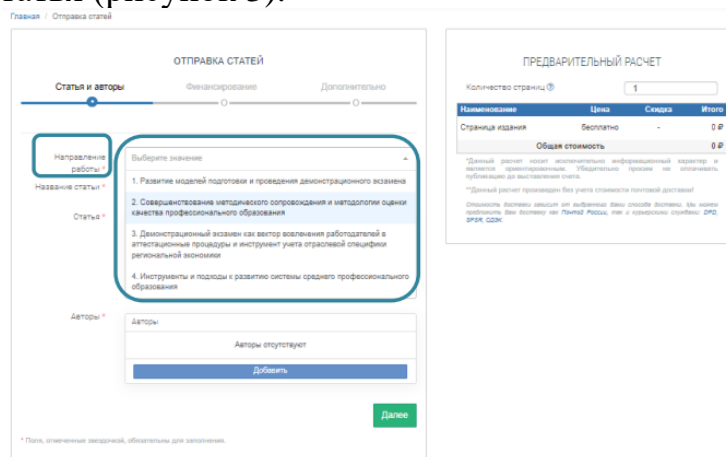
Главная / Отправка статей

ОТПРАВКА СТАТЕЙ

Статья и авторы

Финансирование

Дополнительно

Направление работы *

Выберите значение

1. Развитие моделей подготовки и проведения демонстрационного экзамена

2. Совершенствование методического сопровождения и методологии оценки качества профессионального образования

3. Демонстрационный экзамен как вектор вовлечения работодателей в аттестационные процедуры и инструмент учета отраслевой специфики региональной экономики

4. Инструменты и подходы к развитию системы среднего профессионального образования

Название статьи *

Статья *

Авторы *

Авторы

Авторы отсутствуют

Добавить

Далее

* Поля, отмеченные звездочкой, обязательны для заполнения.

ПРЕДВАРИТЕЛЬНЫЙ РАСЧЕТ

Количество страниц

1

| Наименование | Цена | Скидка | Итого |
|---|---|---|---|
| Страница издания | Бесплатно | - | 0 ₽ |
| | Общая стоимость | | 0 ₽ |

*Данный расчет носит исключительно информационный характер и является ориентировочным. Убедительно просим не оплачивать публикацию до выставления счета.

**Данный расчет произведен без учета стоимости почтовой доставки!

Стоимость доставки зависит от выбранных Вами способа доставки. Мы можем предложить Вам доставку как Почтой России, так и курьерскими службами: DPD, SPSR, CDEK.